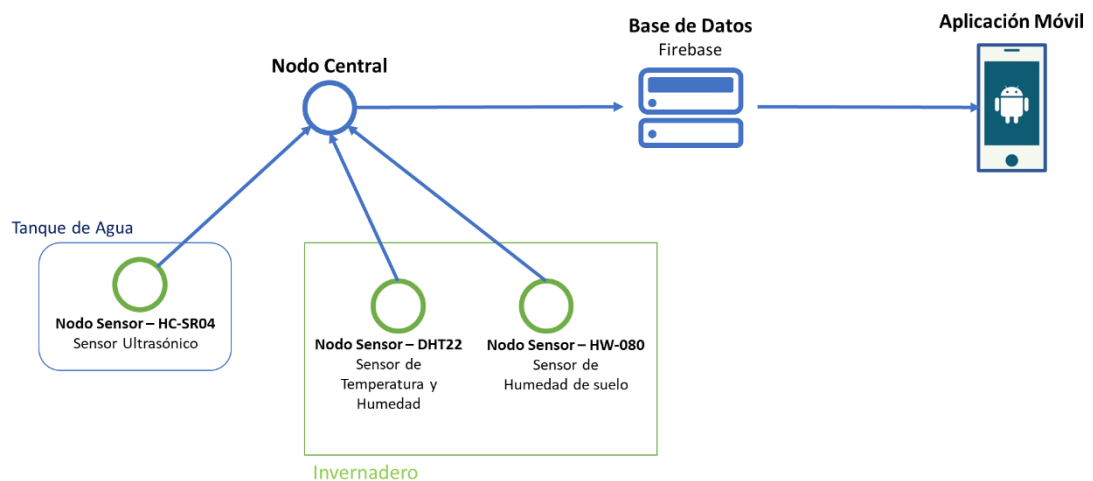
Base de Datos
Firebase

Aplicación Móvil

Nodo Central

Tanque de Agua

Nodo Sensor – HC-SR04
Sensor Ultrasónico

Nodo Sensor – DHT22
Sensor de Temperatura y Humedad

Nodo Sensor – HW-080
Sensor de Humedad de suelo

Invernadero